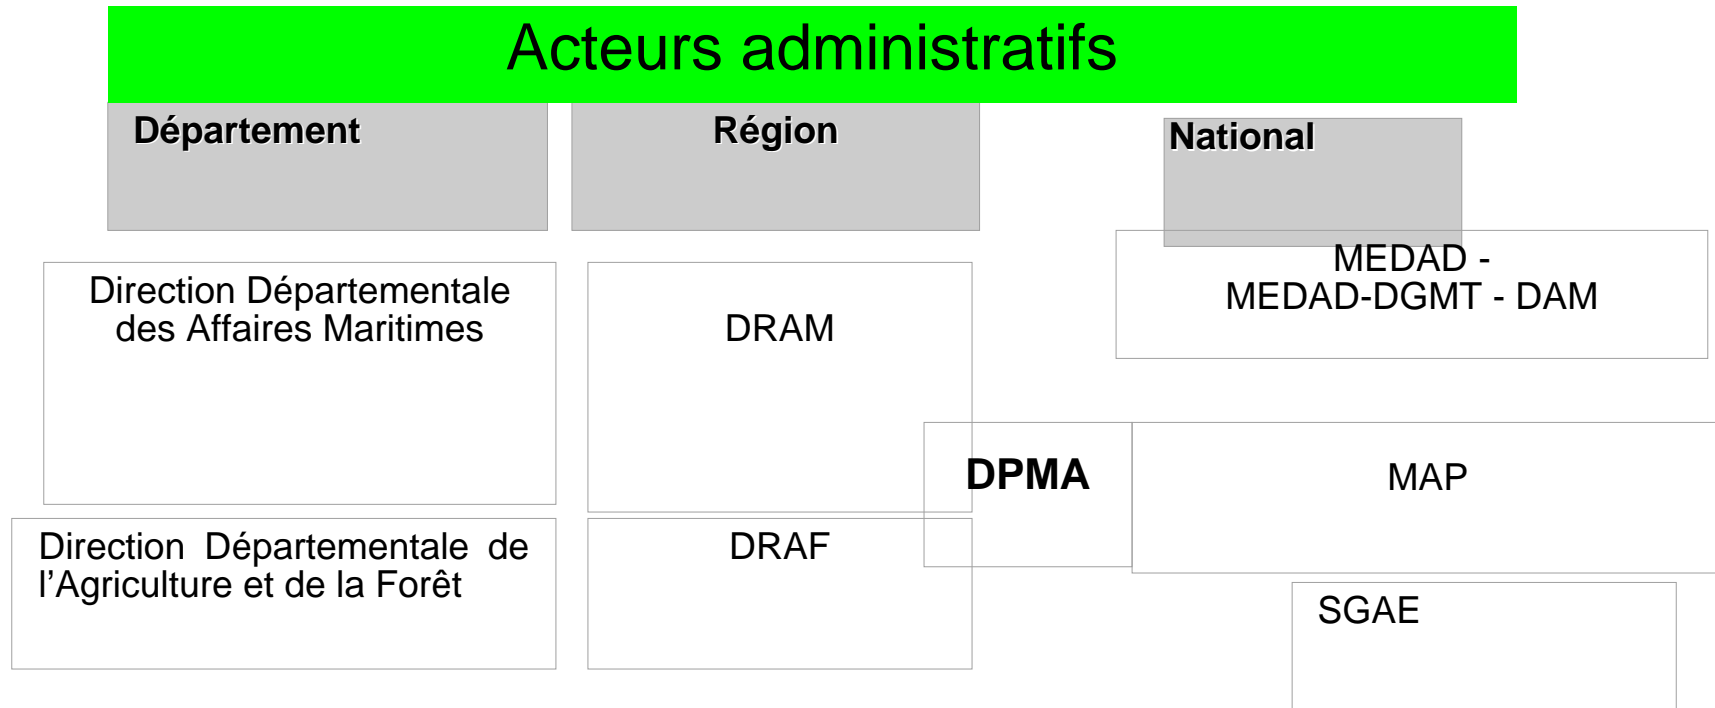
Acteurs administratifs

Département

Région

National

Direction Départementale des Affaires Maritimes

DRAM

MEDAD -
MEDAD-DGMT - DAM

DPMA

MAP

Direction Départementale de l'Agriculture et de la Forêt

DRAF

SGAE